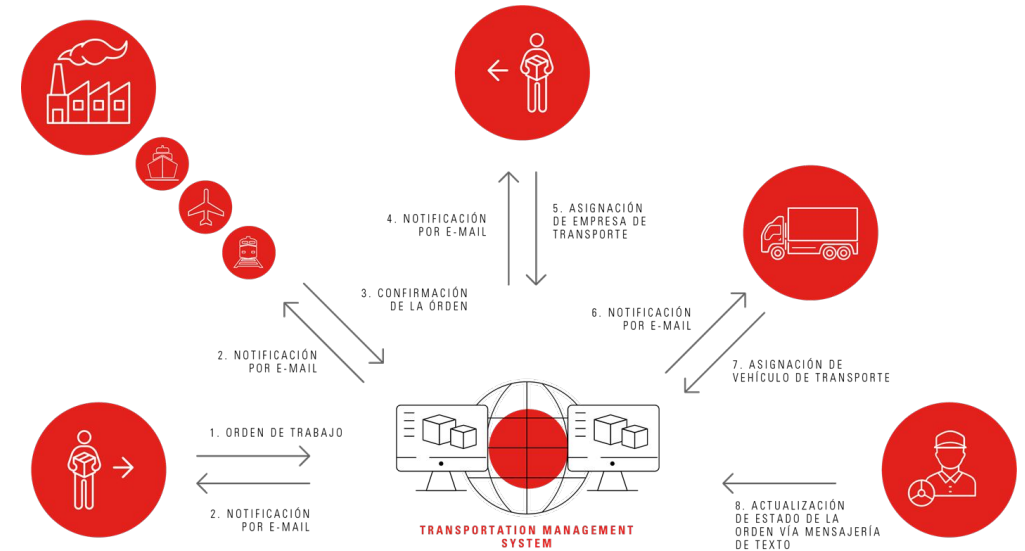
4. NOTIFICACIÓN POR E-MAIL

5. ASIGNACIÓN DE EMPRESA DE TRANSPORTE

3. CONFIRMACIÓN DE LA ÓRDEN

6. NOTIFICACIÓN POR E-MAIL

2. NOTIFICACIÓN POR E-MAIL

7. ASIGNACIÓN DE VEHÍCULO DE TRANSPORTE

1. ORDEN DE TRABAJO

2. NOTIFICACIÓN POR E-MAIL

TRANSPORTATION MANAGEMENT SYSTEM

8. ACTUALIZACIÓN DE ESTADO DE LA ORDEN VÍA MENSAJERÍA DE TEXTO